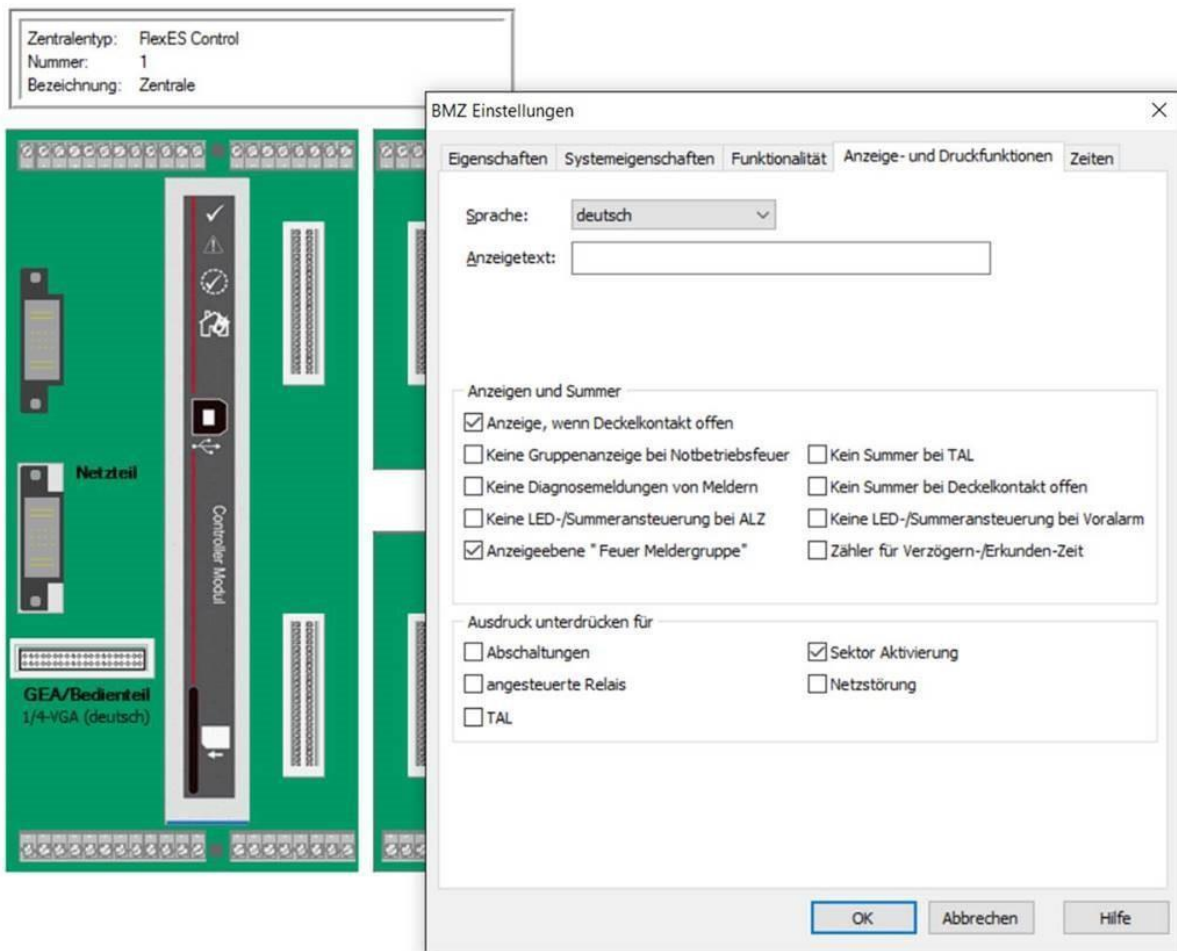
Zentralentyp: FlexES Control
Nummer: 1
Bezeichnung: Zentrale

Netzteil

Controller Modul

GEA/Bedienteil
1/4-VGA (deutsch)

BMZ Einstellungen

Eigenschaften | Systemeigenschaften | Funktionalität | Anzeige- und Druckfunktionen | Zeiten

Sprache: deutsch
Anzeigetext:

Anzeigen und Summer
☑ Anzeige, wenn Deckelkontakt offen
☐ Keine Gruppenanzeige bei Notbetriebsfeuer
☐ Kein Summer bei TAL
☐ Keine Diagnosemeldungen von Meldern
☐ Kein Summer bei Deckelkontakt offen
☐ Keine LED-/Summeransteuerung bei ALZ
☐ Keine LED-/Summeransteuerung bei Voralarm
☑ Anzeigeebene " Feuer Meldergruppe"
☐ Zähler für Verzögern-/Erkunden-Zeit

Ausdruck unterdrücken für
☐ Abschaltungen
☑ Sektor Aktivierung
☐ angesteuerte Relais
☐ Netzstörung
☐ TAL

OK | Abbrechen | Hilfe